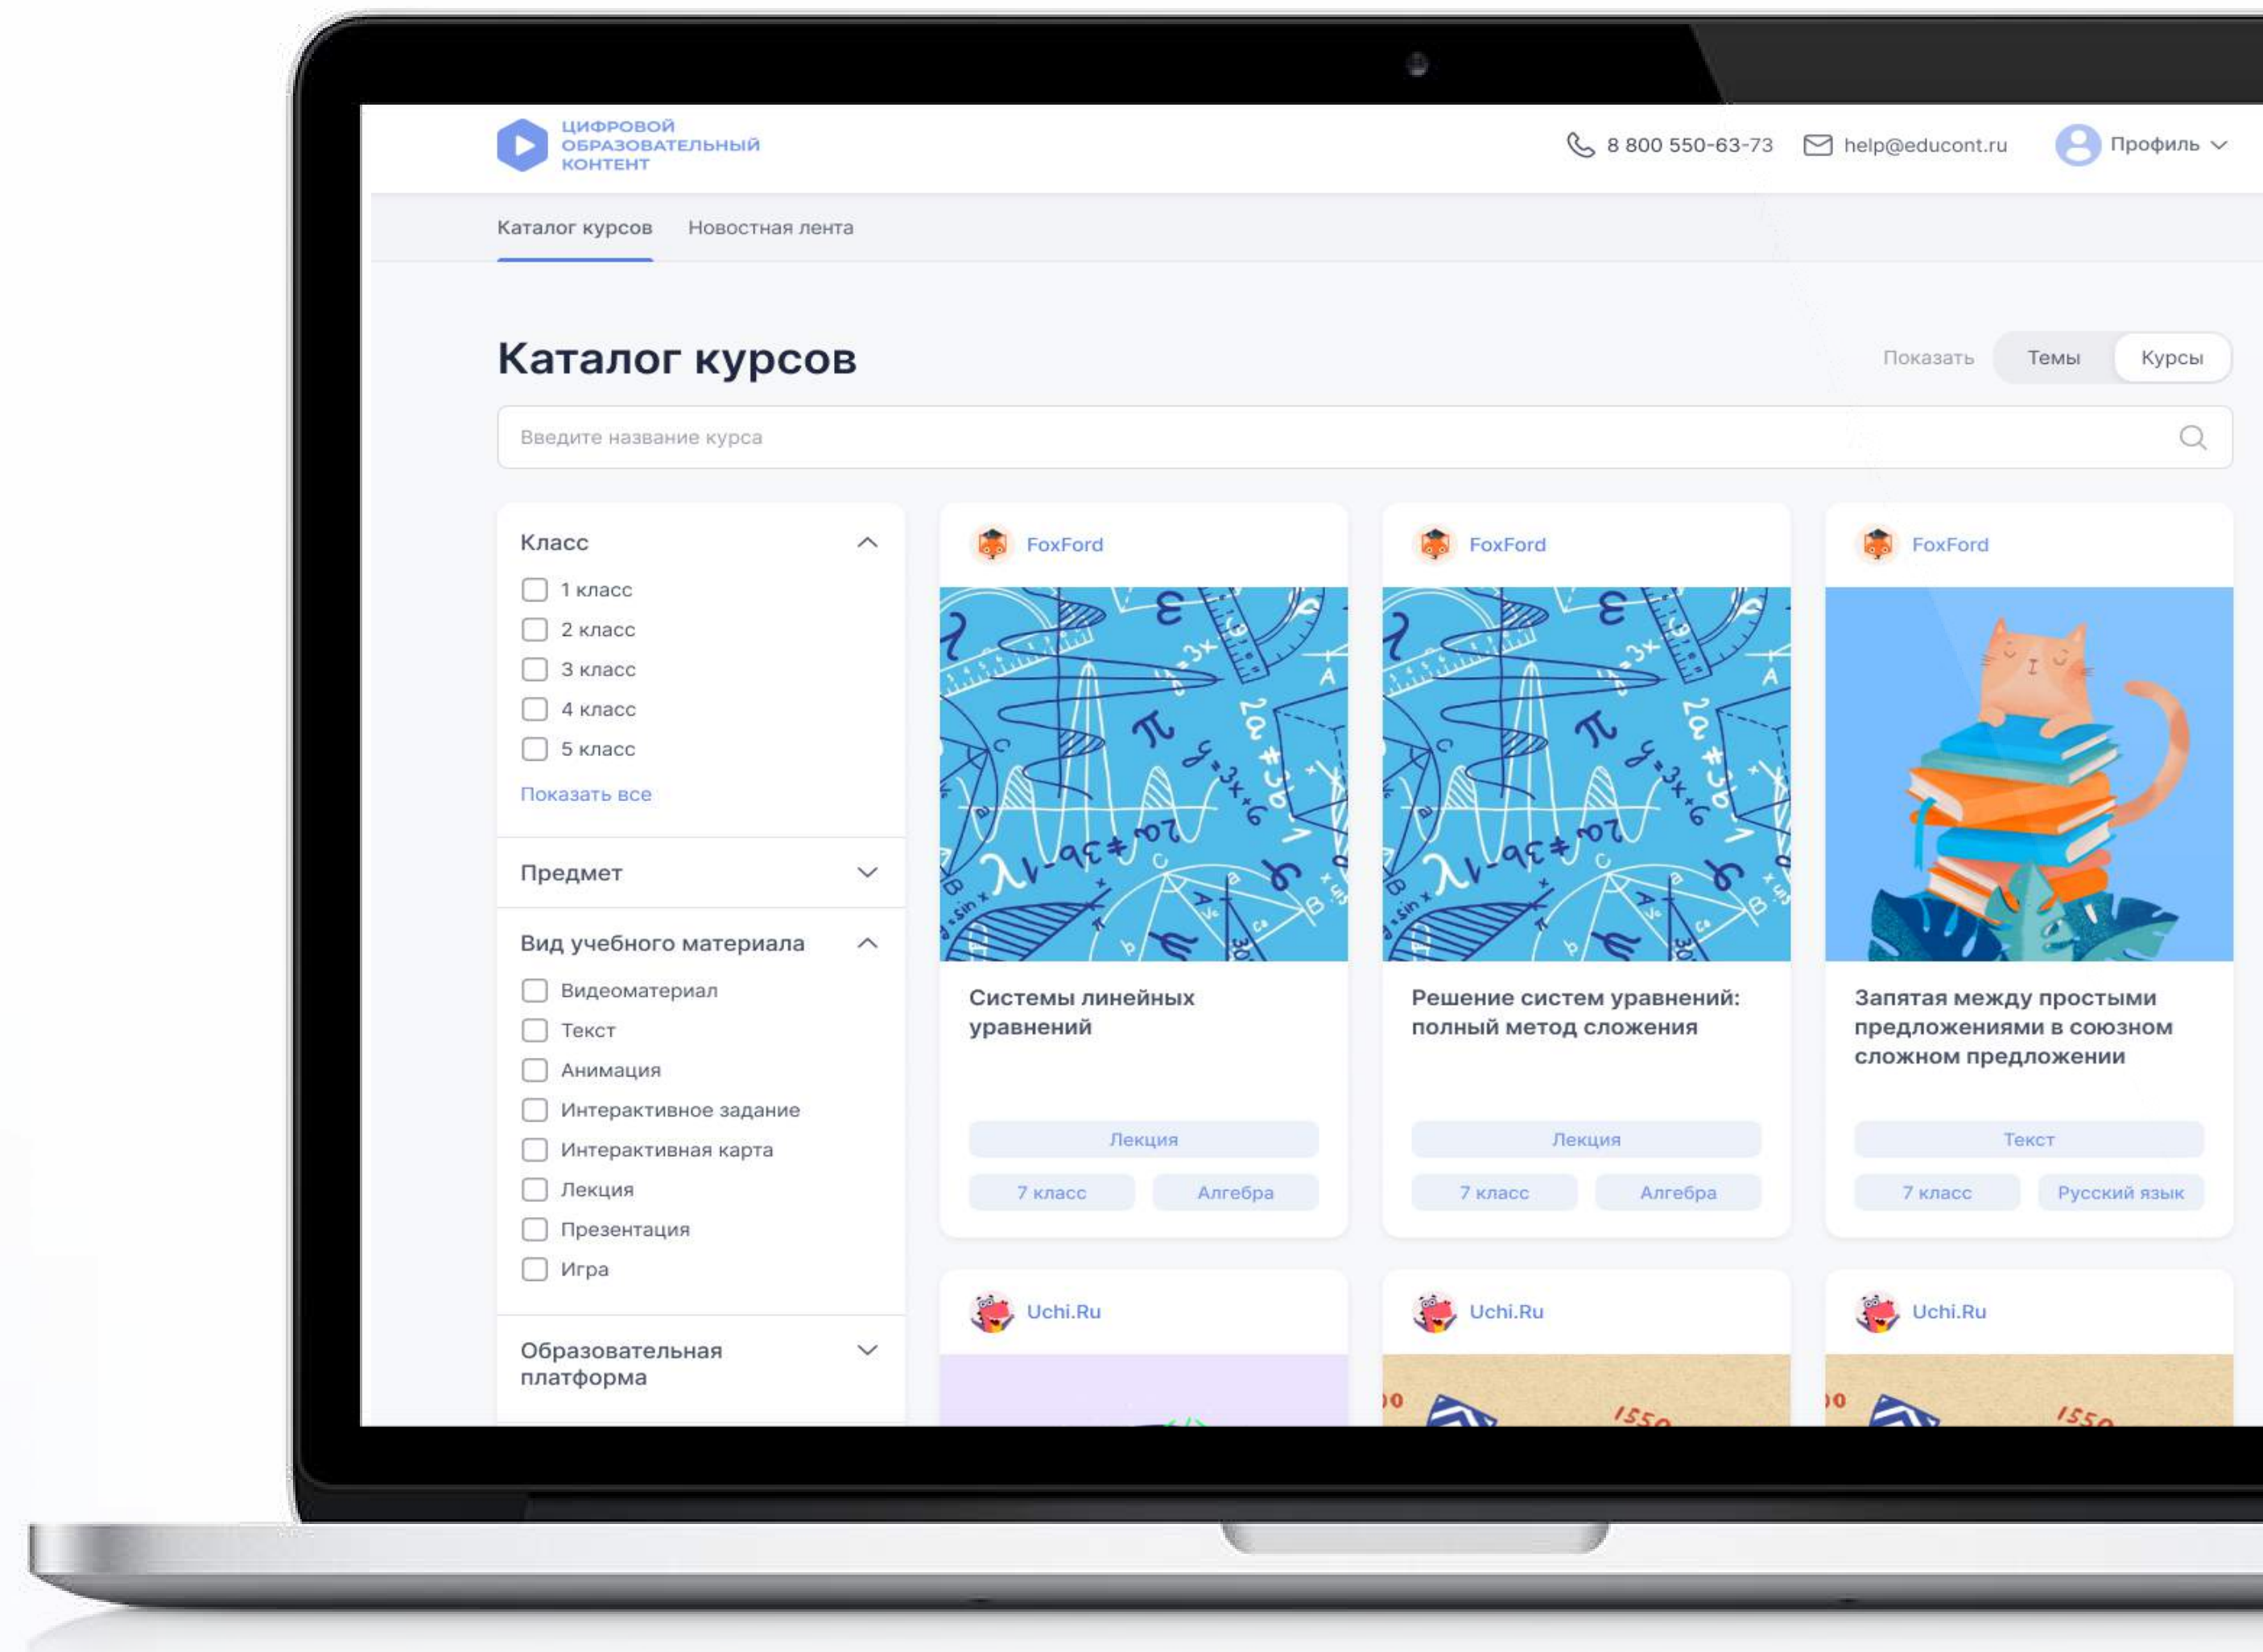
ЦИФРОВОЙ ОБРАЗОВАТЕЛЬНЫЙ КОНТЕНТ

8 800 550-63-73 help@educont.ru Профиль

Каталог курсов Новостная лента

Каталог курсов

Показать Темы Курсы

Введите название курса

Класс
1 класс
2 класс
3 класс
4 класс
5 класс
Показать все

Предмет

Вид учебного материала
Видеоматериал
Текст
Анимация
Интерактивное задание
Интерактивная карта
Лекция
Презентация
Игра

Образовательная платформа

FoxFord
Системы линейных уравнений
Лекция
7 класс Алгебра

FoxFord
Решение систем уравнений: полный метод сложения
Лекция
7 класс Алгебра

FoxFord
Запятая между простыми предложениями в союзном сложном предложении
Текст
7 класс Русский язык

Uchi.Ru

Uchi.Ru

Uchi.Ru